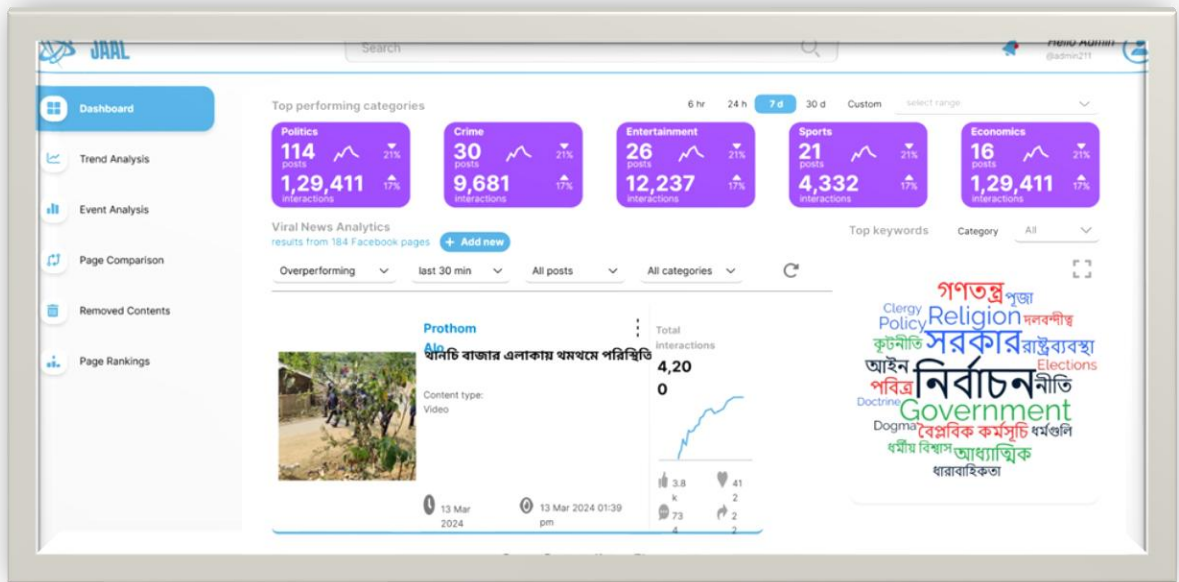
JAAL

Search

Hello Admin
@admin211

Dashboard

Trend Analysis

Event Analysis

Page Comparison

Removed Contents

Page Rankings

Top performing categories

6 hr 24 h 7 d 30 d Custom select range

| Politics | Crime | Entertainment | Sports | Economics |
|---|---|---|---|---|
| 114 posts 21% | 30 posts 21% | 26 posts 21% | 21 posts 21% | 16 posts 21% |
| 1,29,411 interactions 17% | 9,681 interactions 17% | 12,237 interactions 17% | 4,332 interactions 17% | 1,29,411 interactions 17% |

Viral News Analytics
results from 184 Facebook pages
+ Add new

Overperforming last 30 min All posts All categories

Prothom Alo
থানচি বাজার এলাকায় থমথমে পরিস্থিতি

Content type:
Video

Total interactions
4,20
0

3.8 k 41 2
73 4 2 2

13 Mar 2024
13 Mar 2024 01:39 pm

Top keywords Category All

গণতন্ত্র পূজা Clergy Policy Religion দলবদলীত্ব কূটনীতি সরকার রাষ্ট্রব্যবস্থা আইন Elections পবিত্র নির্বাচন নীতি Doctrine Government Dogma বৈপ্লবিক কর্মসূচি ধর্মগুলি ধর্মীয় বিশ্বাস আধ্যাত্মিক ধারাবাহিকতা